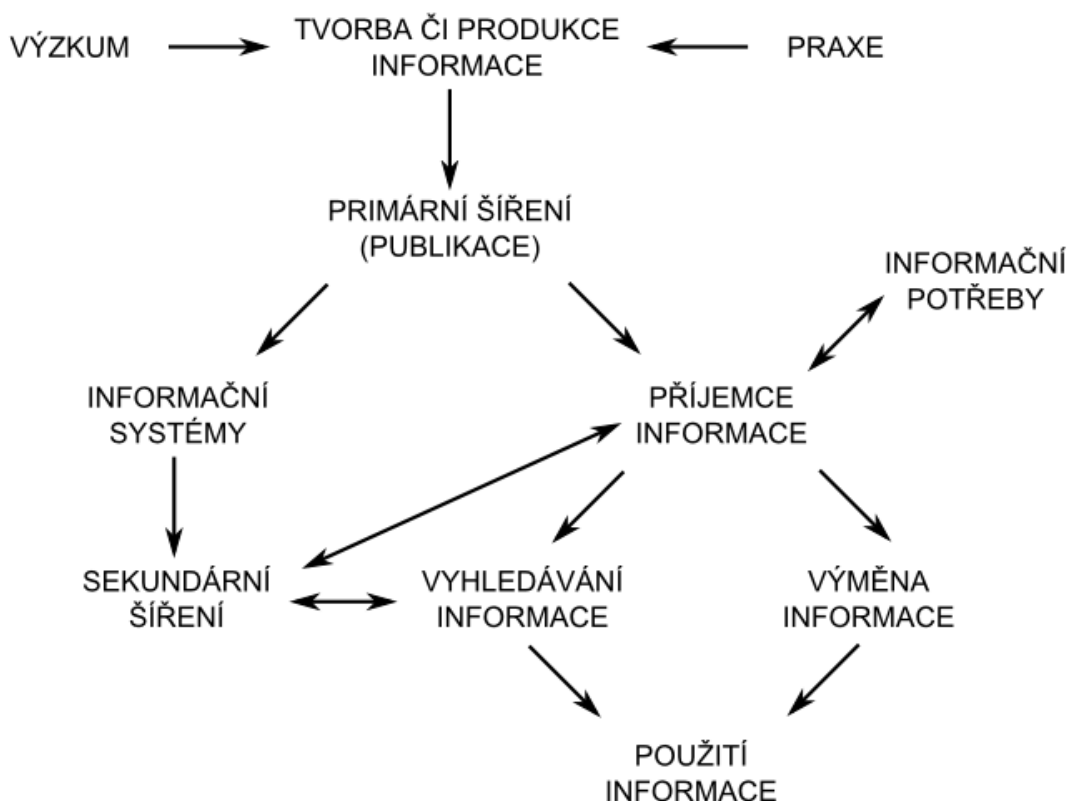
VÝZKUM

TVORBA ČI PRODUKCE INFORMACE

PRAXE

PRIMÁRNÍ ŠÍŘENÍ (PUBLIKACE)

INFORMAČNÍ POTŘEBY

INFORMAČNÍ SYSTÉMY

PŘÍJEMCE INFORMACE

SEKUNDÁRNÍ ŠÍŘENÍ

VYHLEDÁVÁNÍ INFORMACE

VÝMĚNA INFORMACE

POUŽITÍ INFORMACE